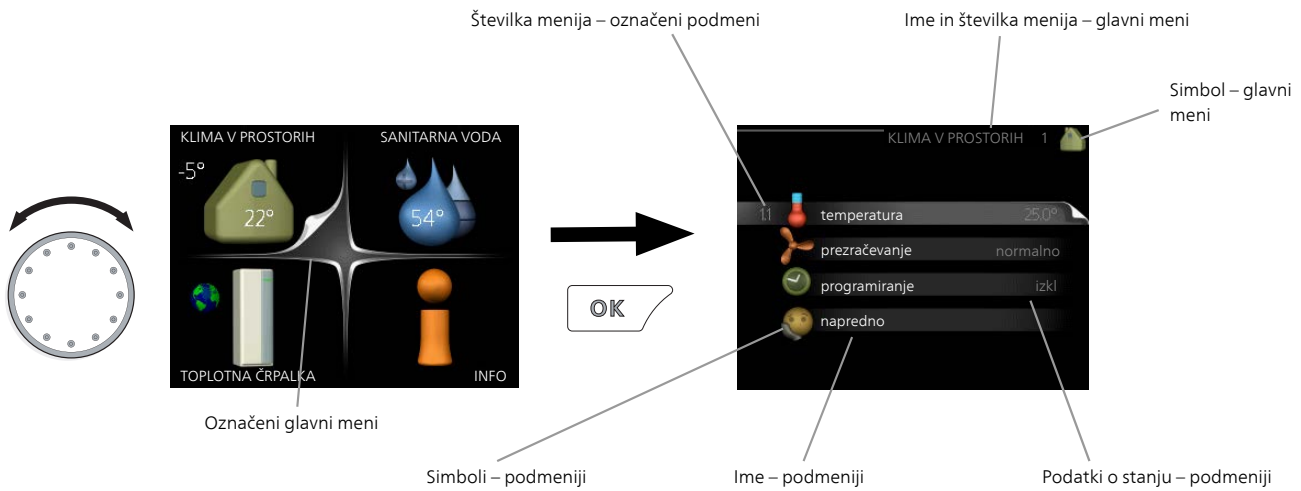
Številka menija – označeni podmeni

Ime in številka menija – glavni meni

Simbol – glavni meni

KLIMA V PROSTORIH

SANITARNA VODA

-5°

22°

54°

TOPLOTNA ČRPALKA

INFO

Označeni glavni meni

OK

KLIMA V PROSTORIH 1

1.1 temperatura 25.0°

prezračevanje normalno

programiranje izkl

napredno

Simboli – podmeniji

Ime – podmeniji

Podatki o stanju – podmeniji